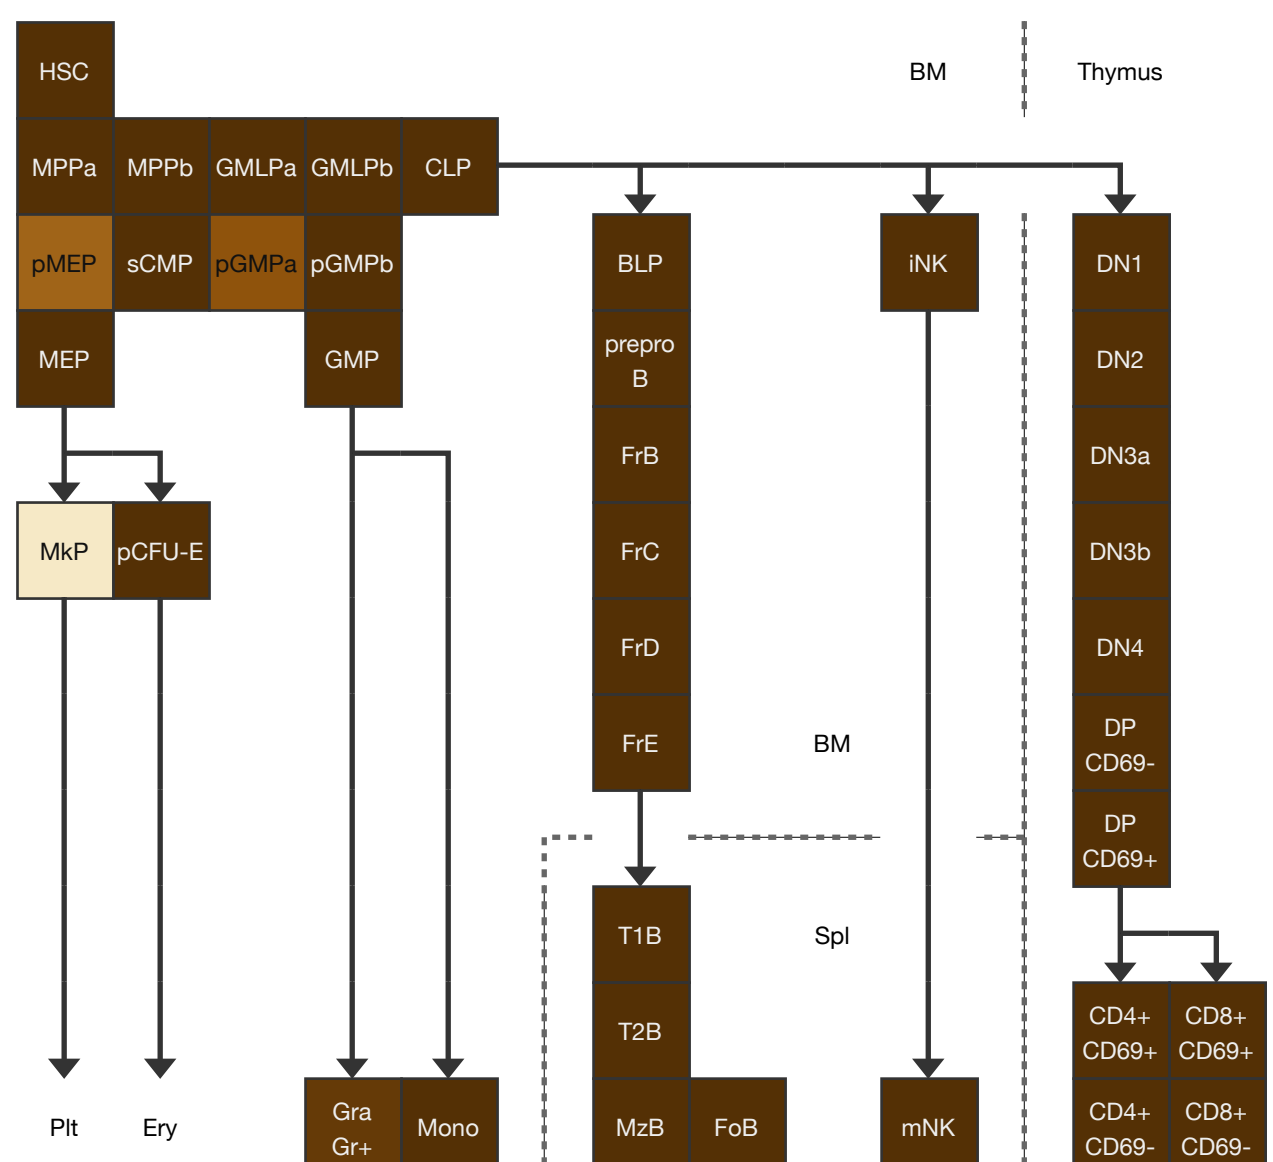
HSC

BM

Thymus

MPPa MPPb GMLPa GMLPb CLP

pMEP sCMP pGMPa pGMPb

BLP

iNK

DN1

MEP

GMP

prepro B

DN2

FrB

DN3a

MkP pCFU-E

FrC

DN3b

FrD

DN4

FrE

BM

DP CD69-

DP CD69+

T1B

Spl

T2B

CD4+ CD69+

CD8+ CD69+

Plt

Ery

Gra Gr+

Mono

MzB

FoB

mNK

CD4+ CD69-

CD8+ CD69-